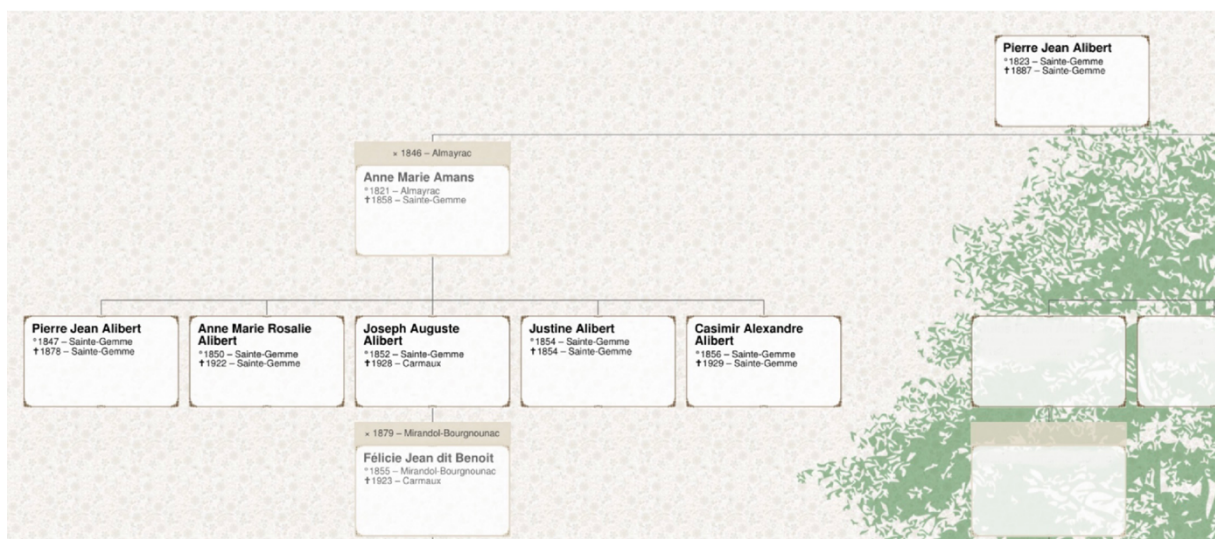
Pierre Jean Alibert
*1823 – Sainte-Gemme
†1887 – Sainte-Gemme

× 1846 – Almayrac

Anne Marie Amans
*1821 – Almayrac
†1858 – Sainte-Gemme

Pierre Jean Alibert
*1847 – Sainte-Gemme
†1878 – Sainte-Gemme

Anne Marie Rosalie Alibert
*1850 – Sainte-Gemme
†1922 – Sainte-Gemme

Joseph Auguste Alibert
*1852 – Sainte-Gemme
†1928 – Carmaux

Justine Alibert
*1854 – Sainte-Gemme
†1854 – Sainte-Gemme

Casimir Alexandre Alibert
*1856 – Sainte-Gemme
†1929 – Sainte-Gemme

× 1879 – Mirandol-Bourgnounac

Félicie Jean dit Benoit
*1855 – Mirandol-Bourgnounac
†1923 – Carmaux